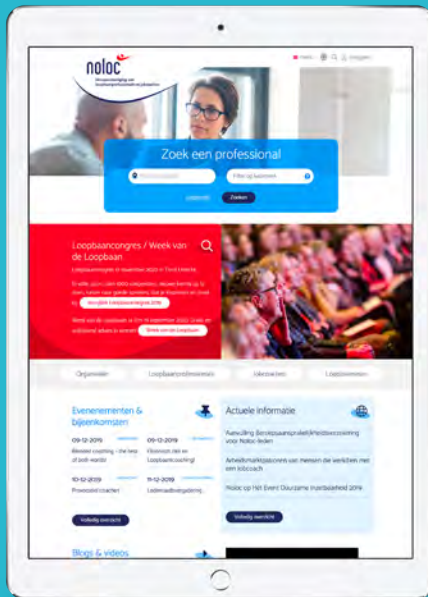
noloc
Beroepsvereniging van loopbaanprofessionals en jobcoaches

Inloggen

Zoek een professional

Filter op kenmerken

Zoeken

Loopbaancongres / Week van de Loopbaan

Loopbaancongres 16 november 2020 in Fort Voordorp

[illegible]

Organisatie | Loopbaanprofessionals | Jobcoaches | Loopbaancoaches

Evenementen & bijeenkomsten

09-12-2019
Bewust coaching – the leap of both worlds

09-12-2019
Ontmoeten met en Loopbaancoaching

10-12-2019
Provinciale coaches

11-12-2019
Ledenvergadering

Volledig overzicht

Actuele informatie

Aanvulling Beroepsaansprakelijkheidsverzekering voor Noloc-leden

Arbeidsmarktpositie van mensen die werkloos met een jobcoach

Noloc op het Event Duurzame Inzetbaarheid 2019

Volledig overzicht

Blogs & videos